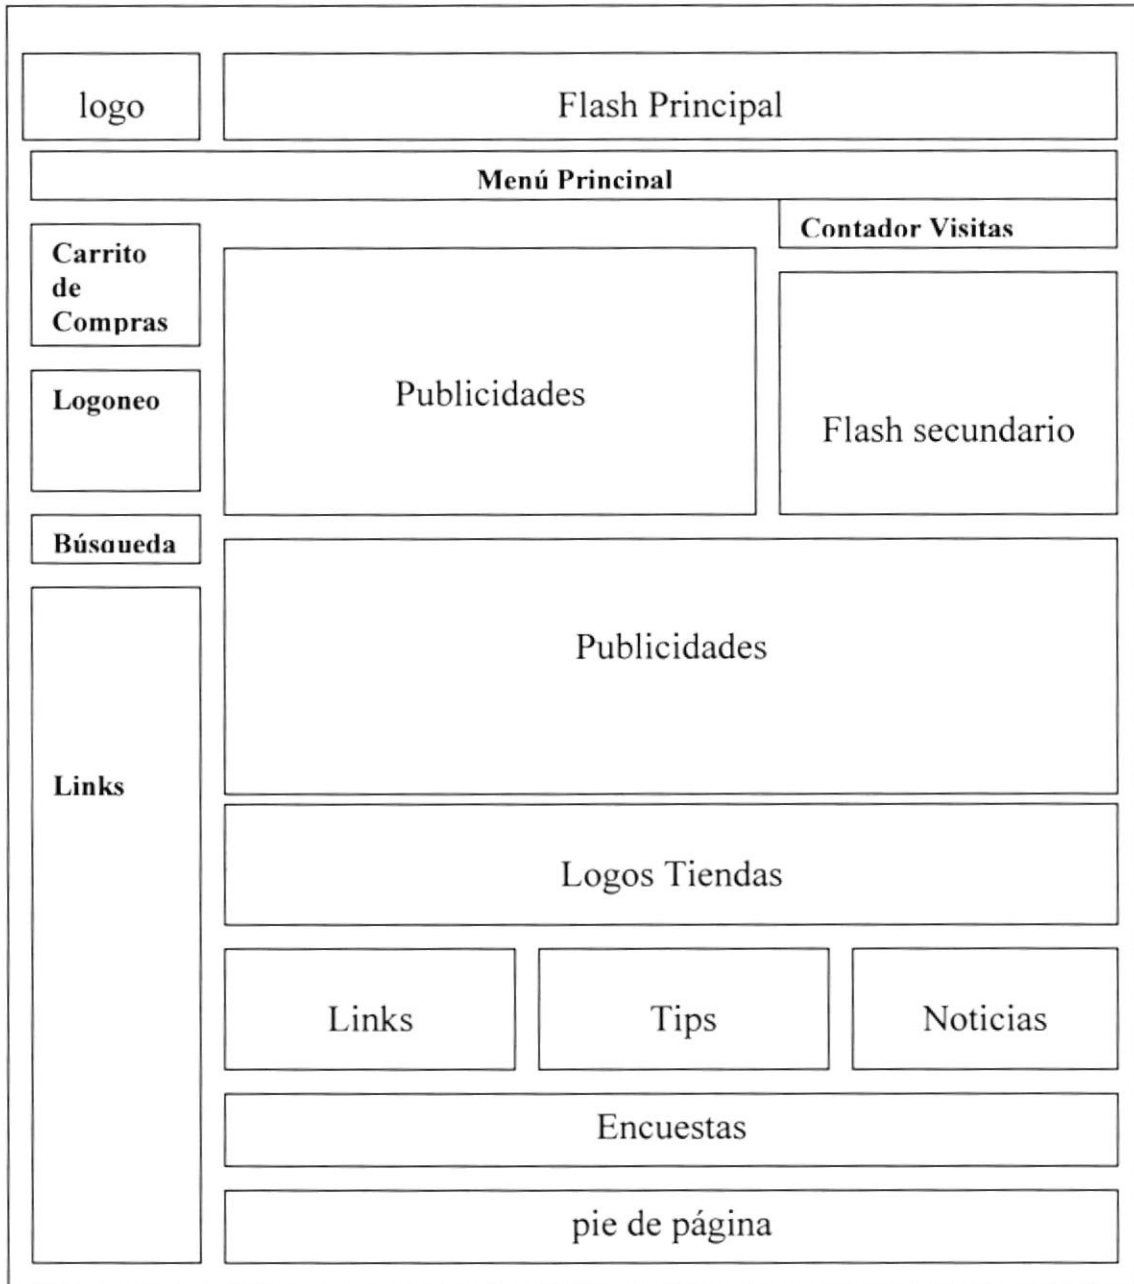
logo

Flash Principal

Menú Principal

Contador Visitas

Carrito de Compras

Publicidades

Flash secundario

Logoneo

Búsqueda

Publicidades

Links

Logos Tiendas

Links

Tips

Noticias

Encuestas

pie de página